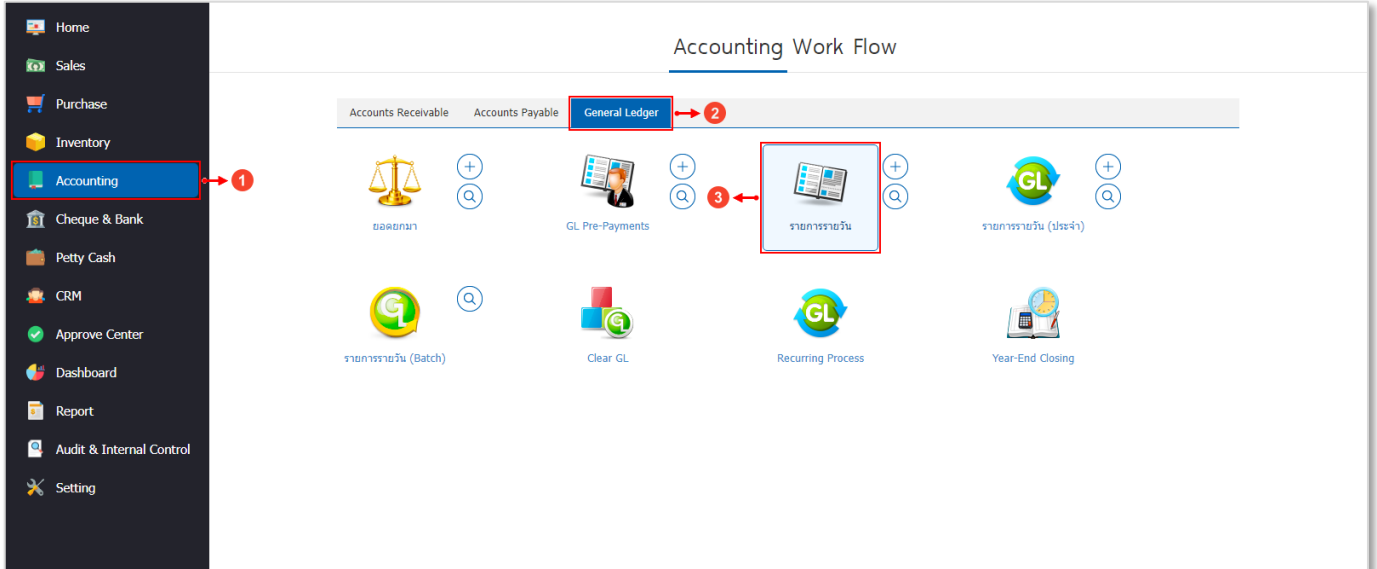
Home
Sales
Purchase
Inventory
Accounting
1
Cheque & Bank
Petty Cash
CRM
Approve Center
Dashboard
Report
Audit & Internal Control
Setting

Accounting Work Flow

Accounts Receivable
Accounts Payable
General Ledger
2

ยอดยกมา
GL Pre-Payments
3
รายการรายวัน
GL
รายการรายวัน (ประจำ)

รายการรายวัน (Batch)
Clear GL
GL
Recurring Process
Year-End Closing